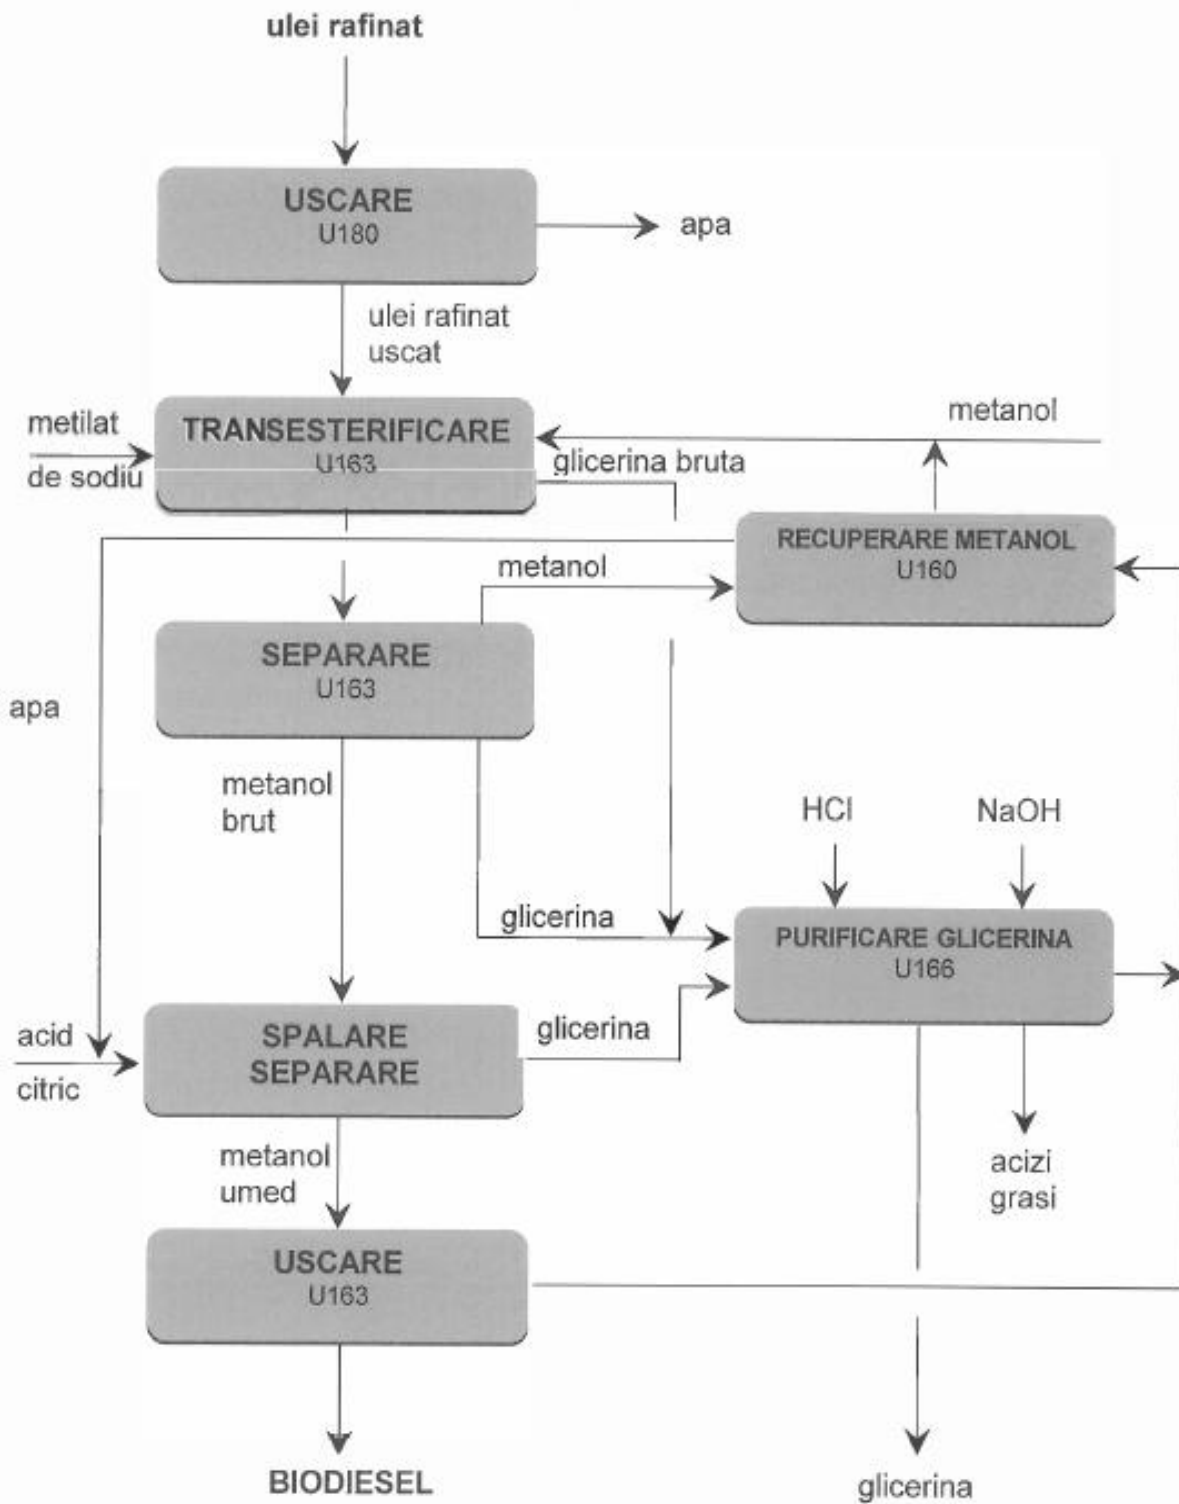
ulei rafinat

USCARE
U180

apa

ulei rafinat uscat

metilat de sodiu

TRANSESTERIFICARE
U163

metanol

glicerina bruta

RECUPERARE METANOL
U160

metanol

SEPARARE
U163

apa

metanol brut

HCl

NaOH

glicerina

PURIFICARE GLICERINA
U166

acid citric

SPALARE SEPARARE

glicerina

acizi grasi

metanol umed

USCARE
U163

BIODIESEL

glicerina